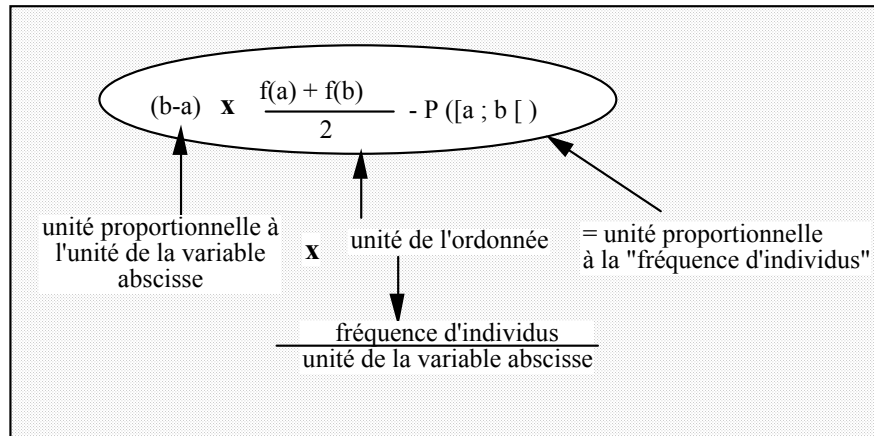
(b-a) **x** $\frac{f(a) + f(b)}{2}$ - P ([a ; b [ )

unité proportionnelle à l'unité de la variable abscisse

**x**

unité de l'ordonnée

= unité proportionnelle à la "fréquence d'individus"

$\frac{\text{fréquence d'individus}}{\text{unité de la variable abscisse}}$